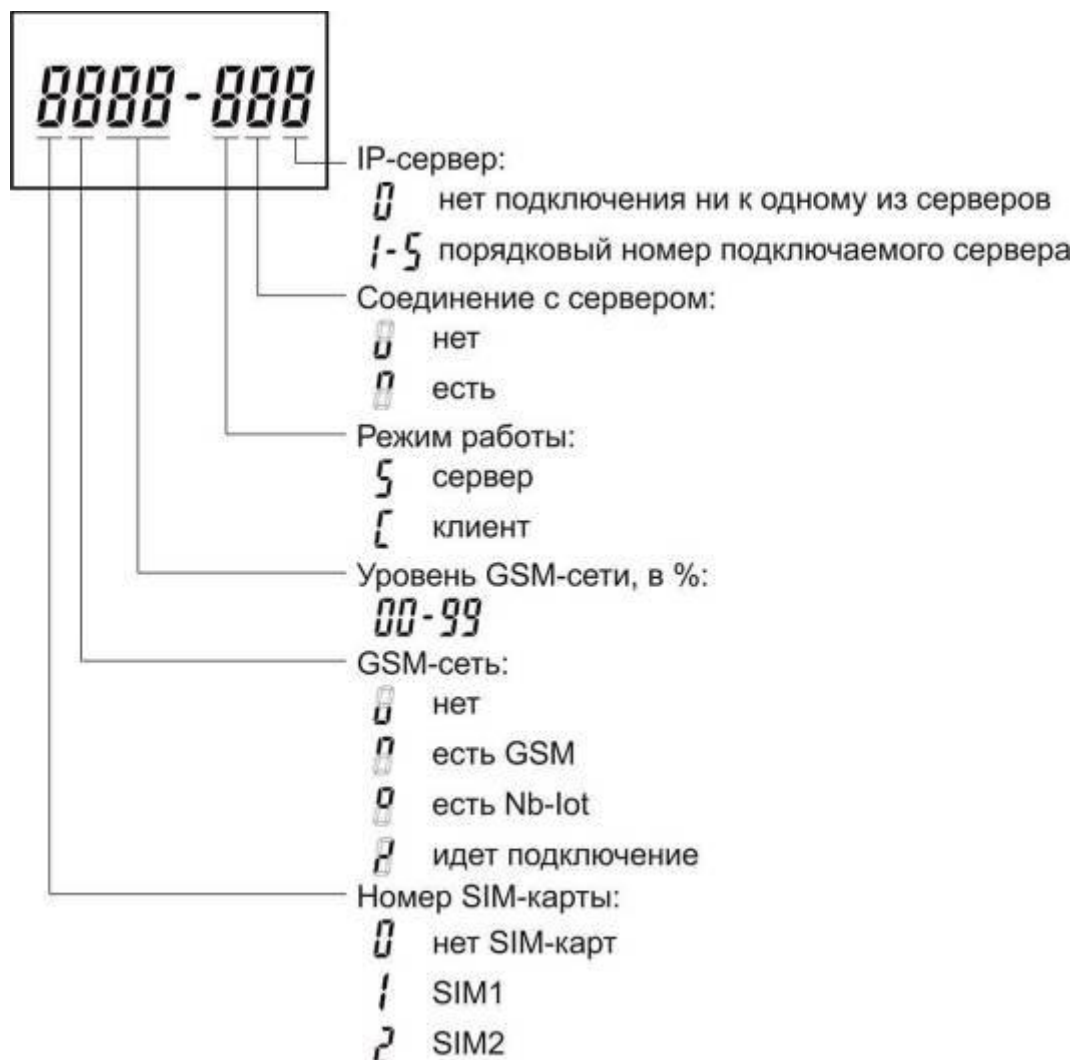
8888-888

IP-сервер:
0 нет подключения ни к одному из серверов
1-5 порядковый номер подключаемого сервера

Соединение с сервером:
u нет
n есть

Режим работы:
S сервер
C клиент

Уровень GSM-сети, в %:
00-99

GSM-сеть:
u нет
n есть GSM
o есть Nb-Iot
d идет подключение

Номер SIM-карты:
0 нет SIM-карт
1 SIM1
2 SIM2